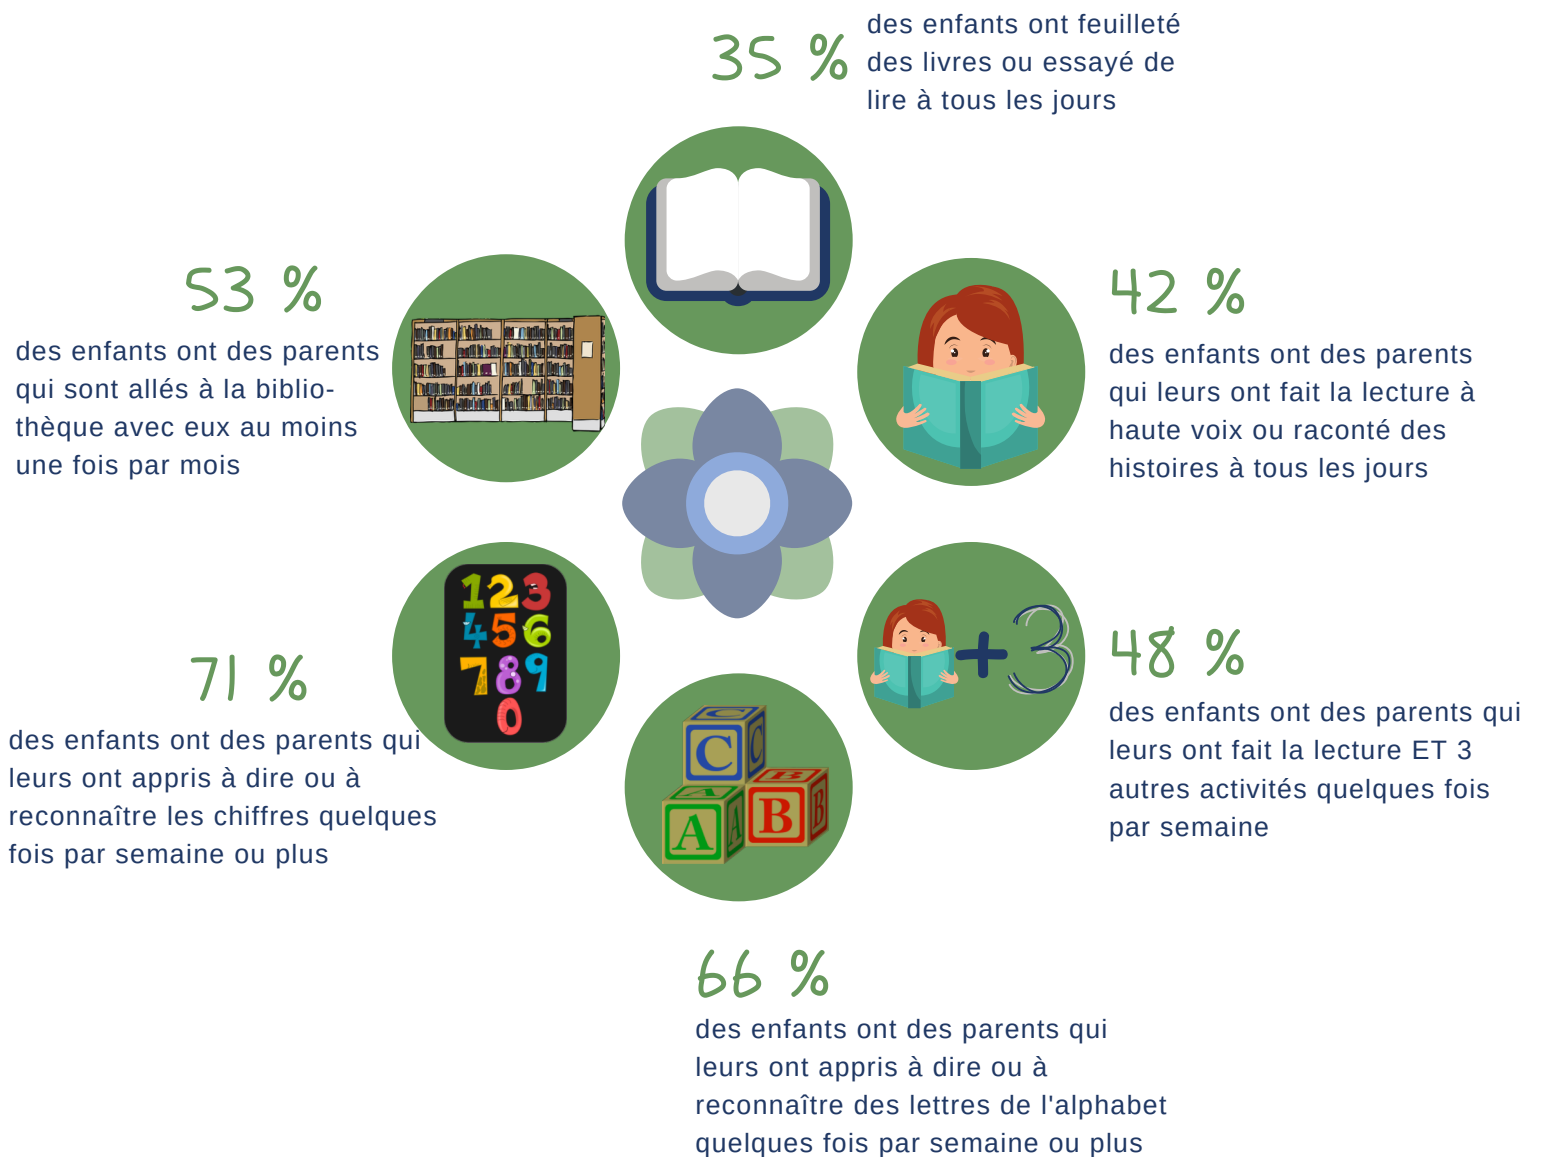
35 %
des enfants ont feuilleté des livres ou essayé de lire à tous les jours

53 %
des enfants ont des parents qui sont allés à la bibliothèque avec eux au moins une fois par mois

42 %
des enfants ont des parents qui leurs ont fait la lecture à haute voix ou raconté des histoires à tous les jours

123
456
789
0

71 %
des enfants ont des parents qui leurs ont appris à dire ou à reconnaître les chiffres quelques fois par semaine ou plus

+3

48 %
des enfants ont des parents qui leurs ont fait la lecture ET 3 autres activités quelques fois par semaine

C
A
B

66 %
des enfants ont des parents qui leurs ont appris à dire ou à reconnaître des lettres de l'alphabet quelques fois par semaine ou plus